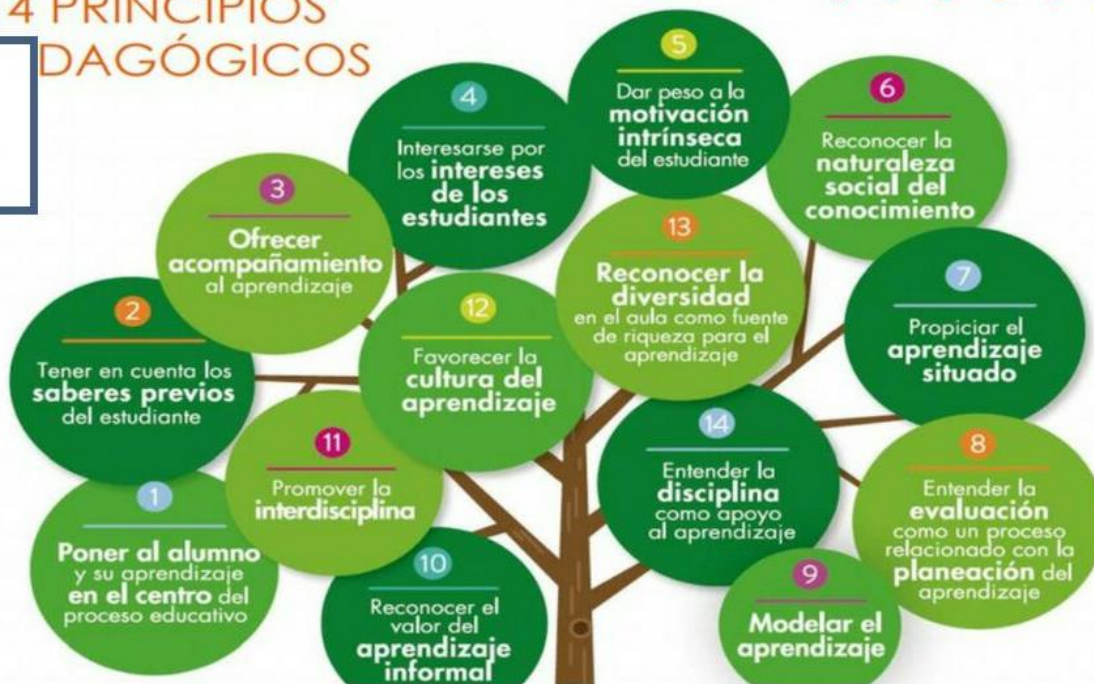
4 PRINCIPIOS
DAGÓGICOS

4
Interesarse por los intereses de los estudiantes

5
Dar peso a la motivación intrínseca del estudiante

6
Reconocer la naturaleza social del conocimiento

3
Ofrecer acompañamiento al aprendizaje

13
Reconocer la diversidad en el aula como fuente de riqueza para el aprendizaje

7
Propiciar el aprendizaje situado

2
Tener en cuenta los saberes previos del estudiante

12
Favorecer la cultura del aprendizaje

11
Promover la interdisciplina

14
Entender la disciplina como apoyo al aprendizaje

8
Entender la evaluación como un proceso relacionado con la planeación del aprendizaje

1
Poner al alumno y su aprendizaje en el centro del proceso educativo

10
Reconocer el valor del aprendizaje informal

9
Modelar el aprendizaje